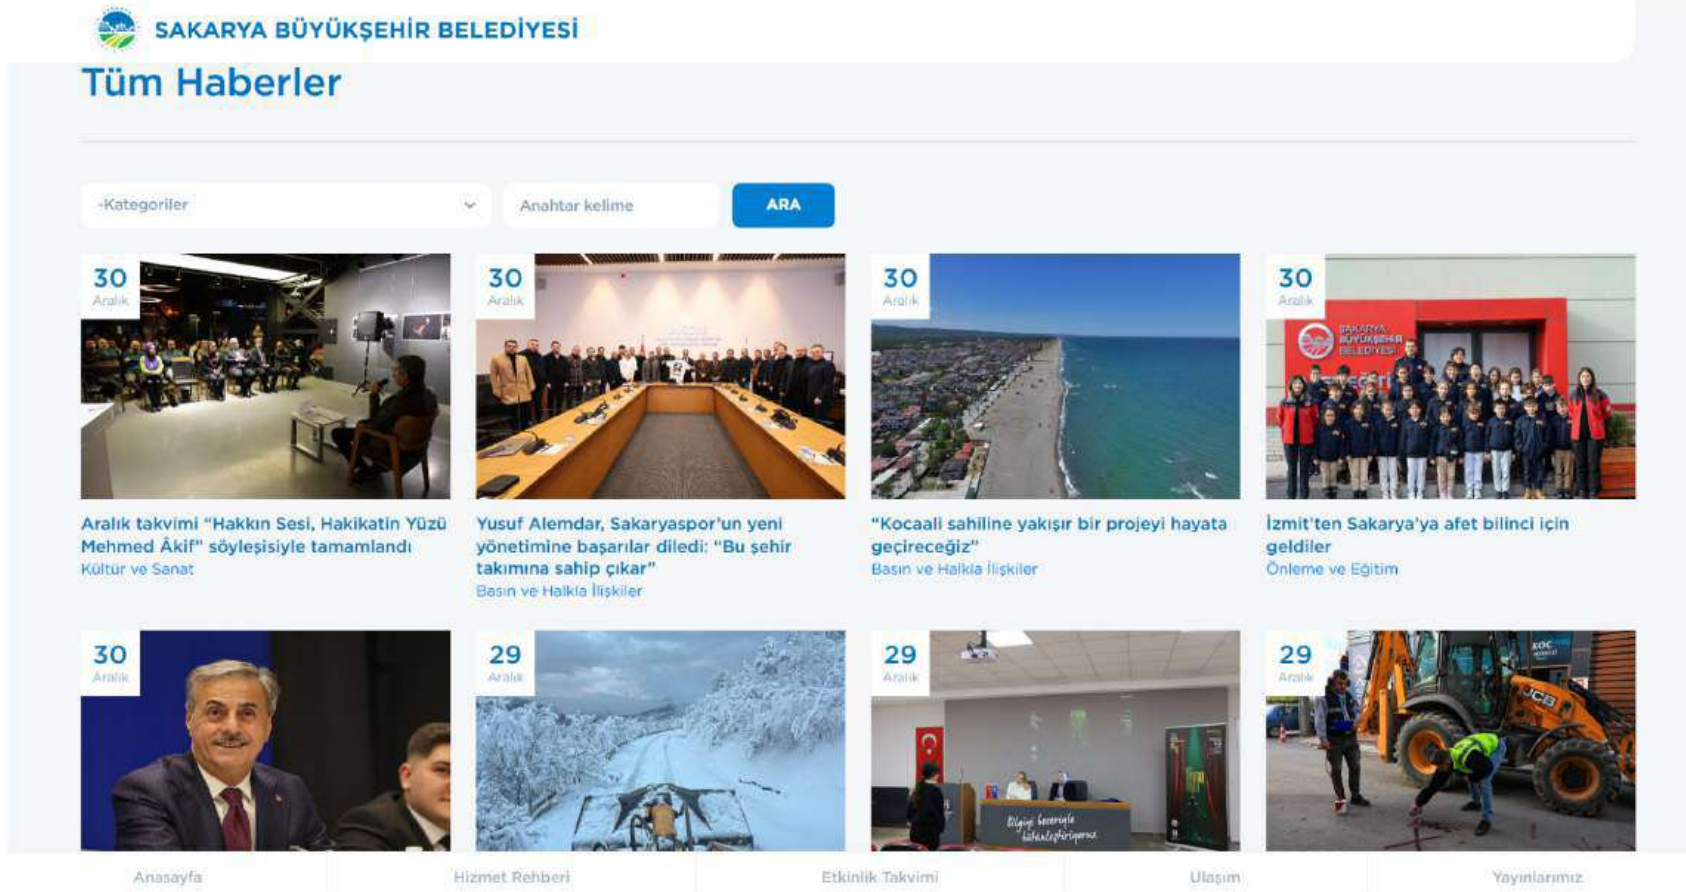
SAKARYA BÜYÜKŞEHİR BELEDİYESİ

Tüm Haberler

-Kategoriler

Anahtar kelime

ARA

30 Aralık

Aralık takvimi “Hakkın Sesi, Hakikatin Yüzü Mehmed Âkif” söyleşisiyle tamamlandı
Kültür ve Sanat

30 Aralık

Yusuf Alemdar, Sakaryaspor'un yeni yönetimine başarılar diledi: “Bu şehir takımına sahip çıkar”
Basın ve Halkla İlişkiler

30 Aralık

“Kocaali sahiline yakışır bir projeyi hayata geçireceğiz”
Basın ve Halkla İlişkiler

30 Aralık

SAKARYA BÜYÜKŞEHİR BELEDİYESİ

İzmit'ten Sakarya'ya afet bilinci için geldiler
Önleme ve Eğitim

30 Aralık

29 Aralık

29 Aralık

Bilgiyi becerinle bütünleştiriyoruz

29 Aralık

JCB

Anasayfa

Hizmet Rehberi

Etkinlik Takvimi

Ulaşım

Yayınlarımız